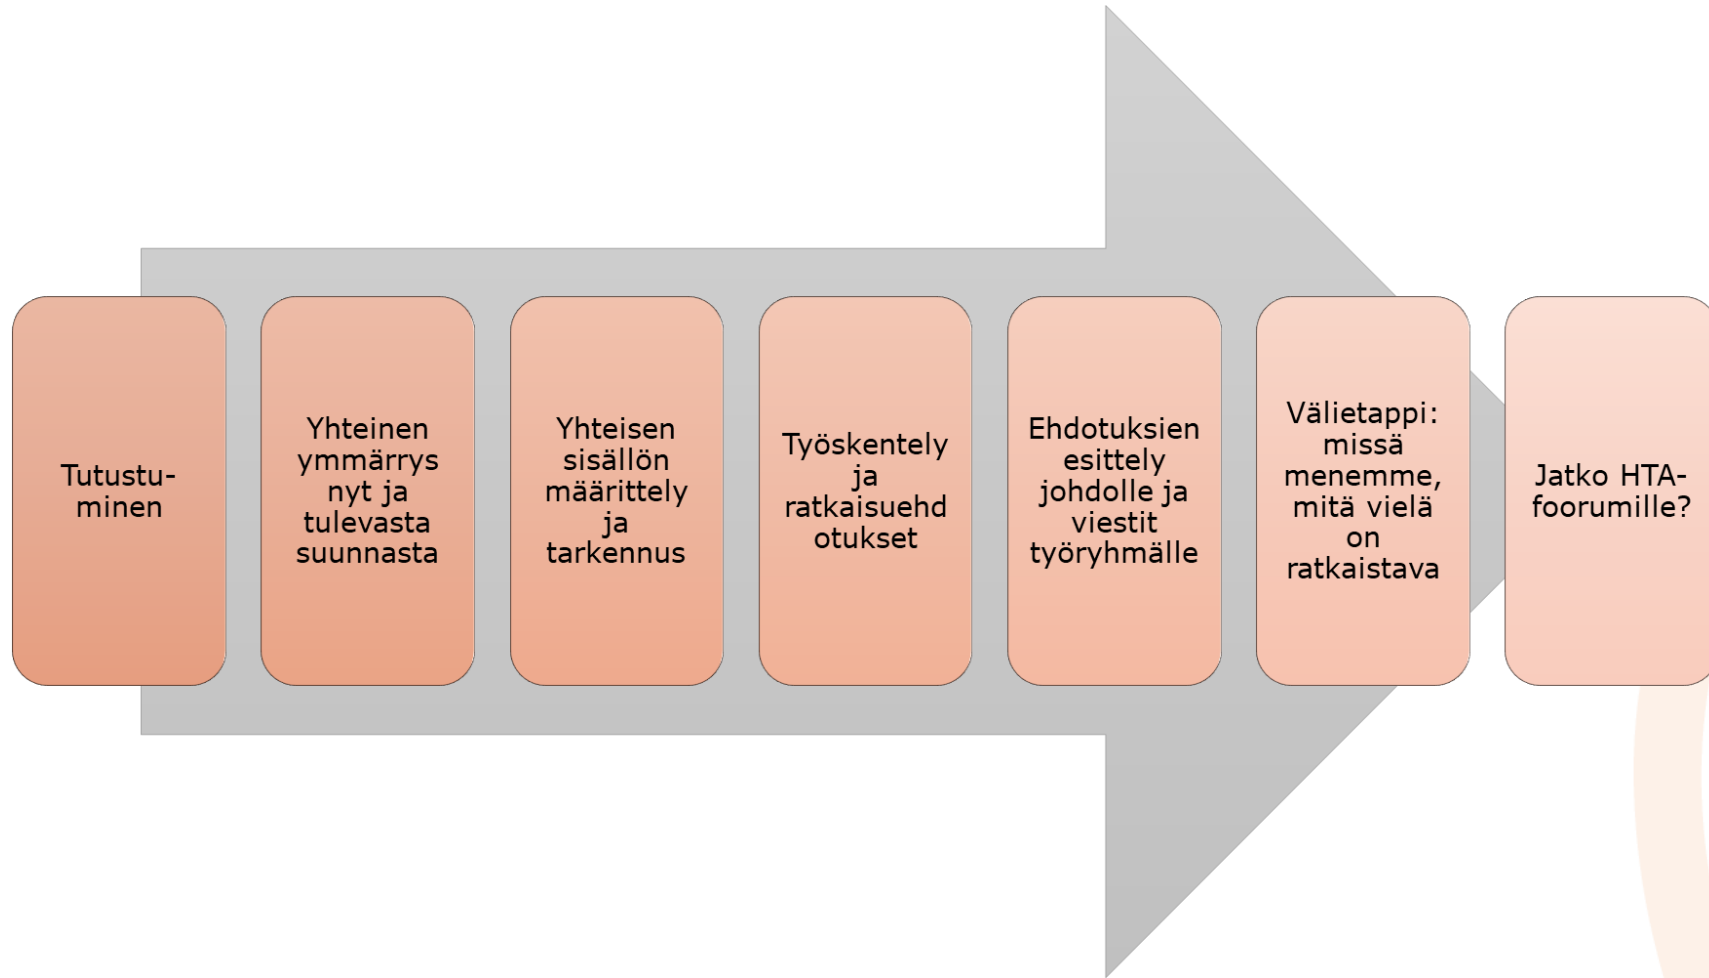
Tutustuminen

Yhteinen ymmärrys nyt ja tulevasta suunnasta

Yhteisen sisällön määrittely ja tarkennus

Työskentely ja ratkaisuehdotukset

Ehdotuksien esittely johdolle ja viestit työryhmälle

Välietappi: missä menemme, mitä vielä on ratkaistava

Jatko HTA-foorumille?